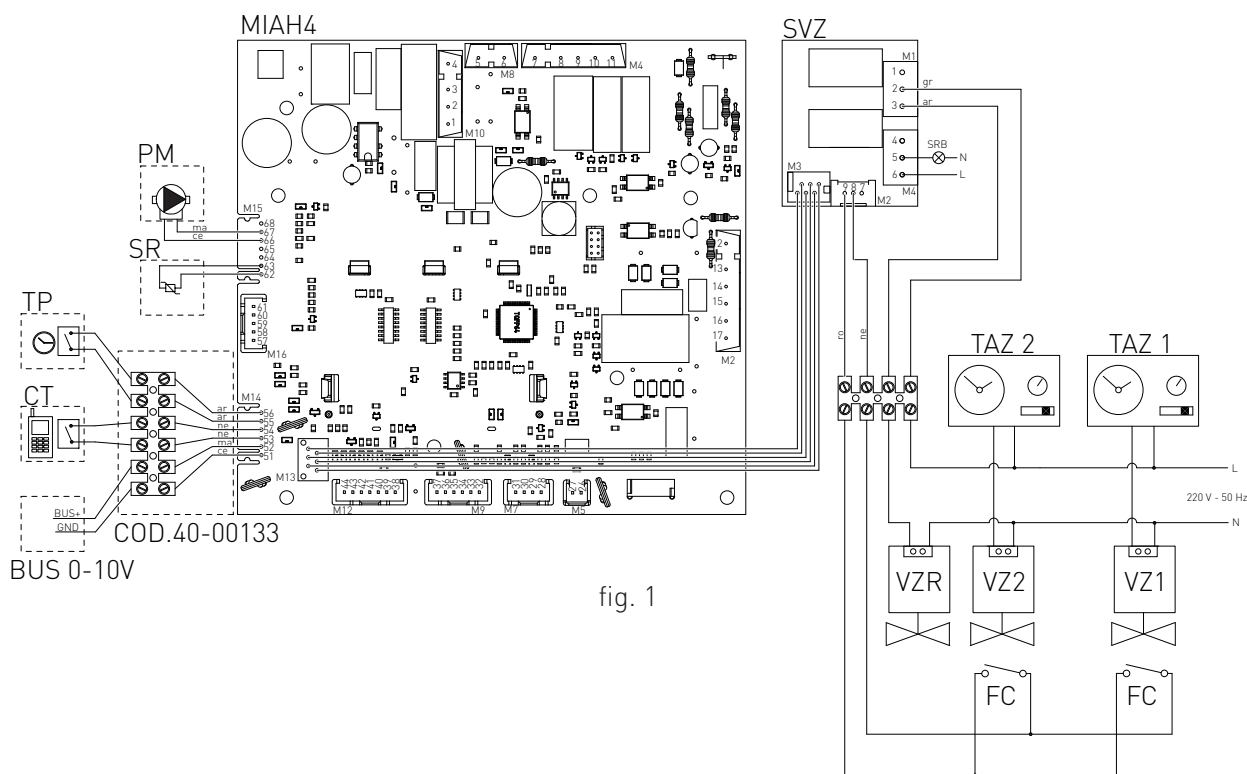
MIAH4

SVZ

M1
1
2 gr
3 ar
4
5 SRB N
6 L
M4
M3
9 8 7
M2

M8
4
3
2
1
M10
M4

PM
M15
68
67 ma
66 ce
65
64
63
62
SR

TP
61
60
59
58
57
M16

CT
M14
56 ar
55 ar
54 ne
53 ne
52 ma
51 ce
M13

BUS+
GND
BUS 0-10V
COD.40-00133

M12
M9
M7
M5

12
13
14
15
16
17
M2

ro
ne

TAZ 2
TAZ 1

L
220 V - 50 Hz
N

VZR
VZ2
VZ1

FC
FC

fig. 1